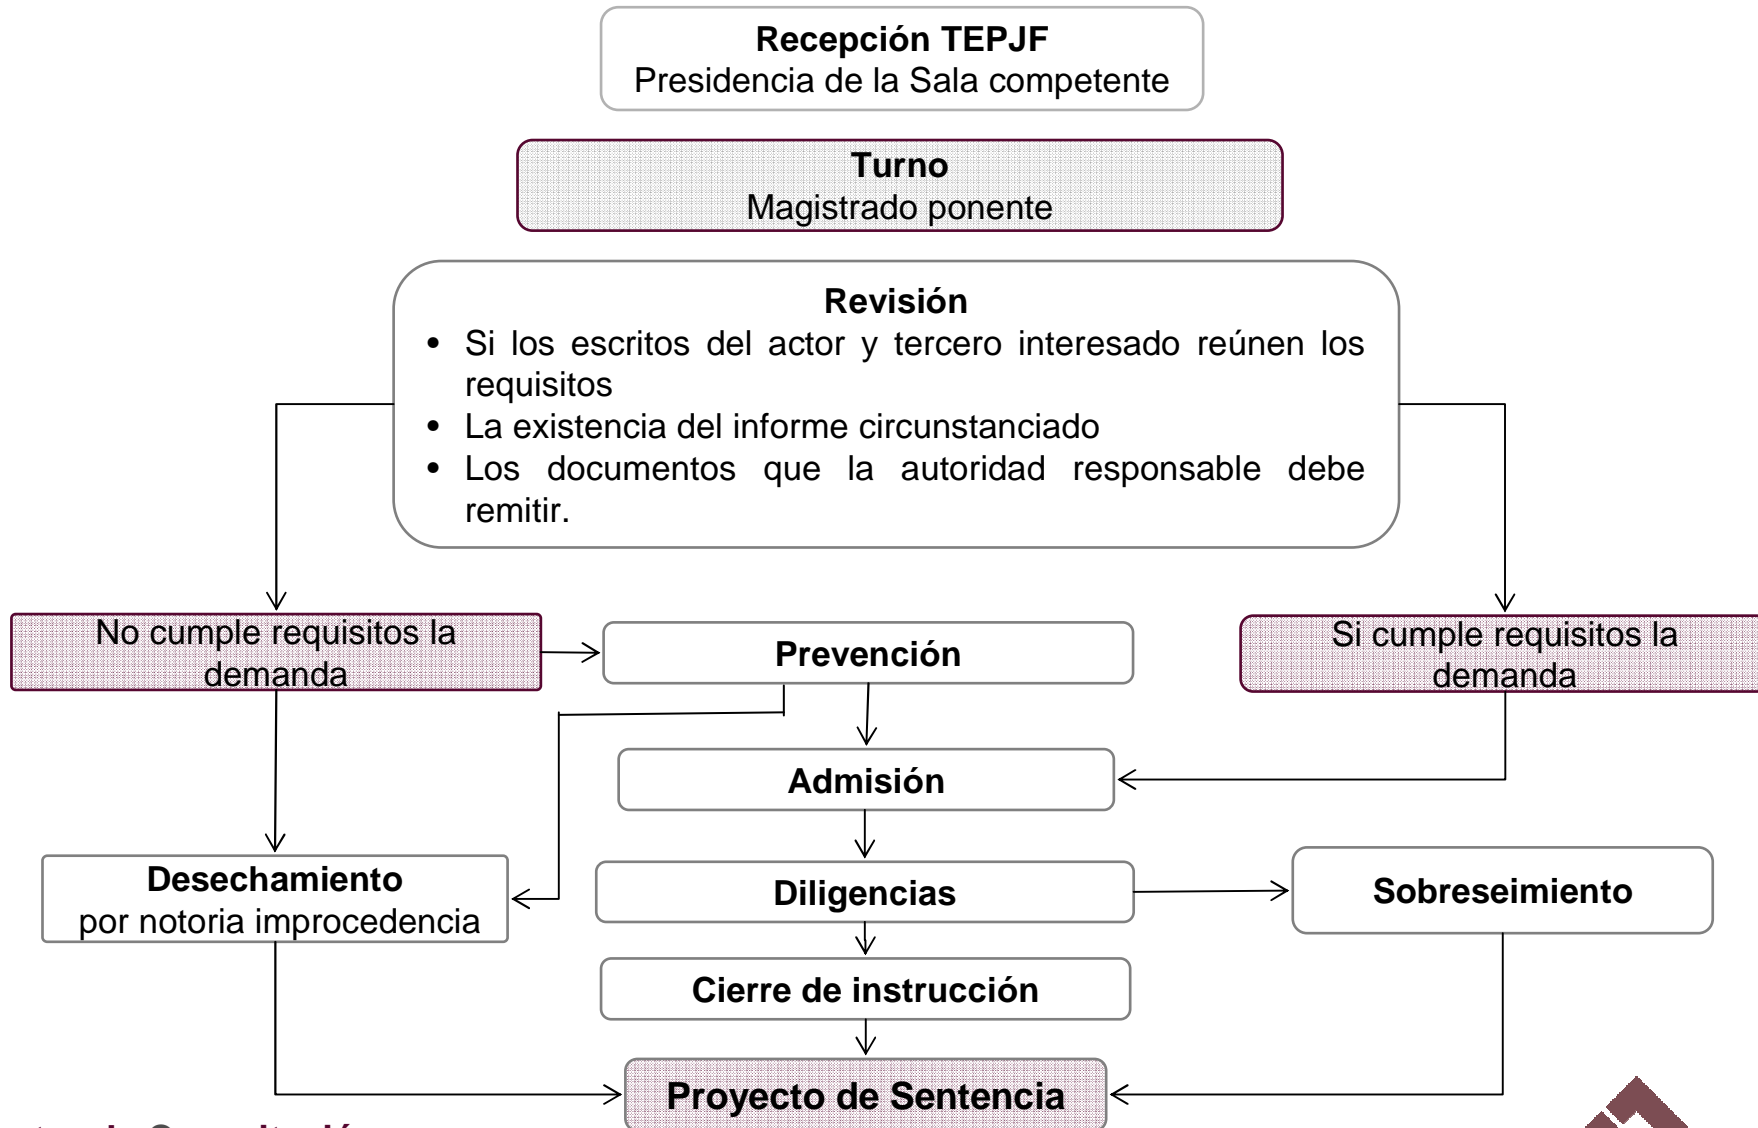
**Recepción TEPJF**
Presidencia de la Sala competente

**Turno**
Magistrado ponente

**Revisión**
- Si los escritos del actor y tercero interesado reúnen los requisitos
- La existencia del informe circunstanciado
- Los documentos que la autoridad responsable debe remitir.

No cumple requisitos la demanda

**Prevención**

Si cumple requisitos la demanda

**Admisión**

**Desechamiento**
por notoria improcedencia

**Diligencias**

**Sobreseimiento**

**Cierre de instrucción**

**Proyecto de Sentencia**

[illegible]